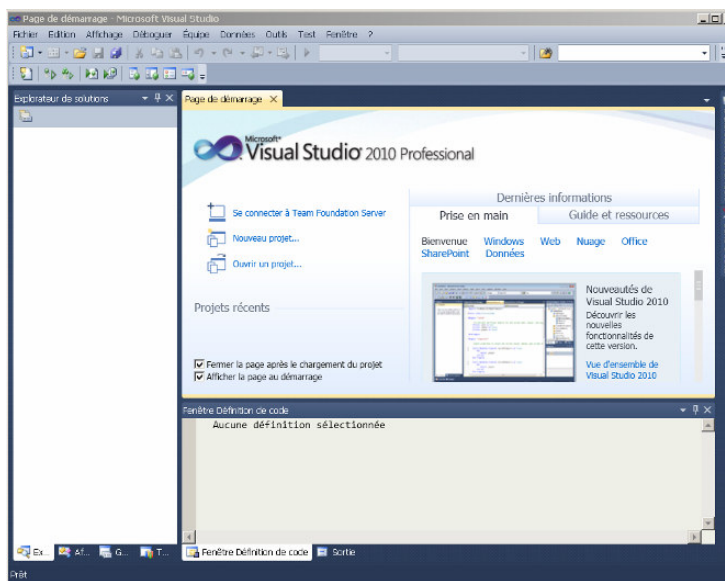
Page de démarrage - Microsoft Visual Studio

Fichier Edition Affichage Déboguer Équipe Données Outils Test Fenêtre ?

Explorateur de solutions

Page de démarrage

Microsoft® Visual Studio® 2010 Professional

Se connecter à Team Foundation Server

Nouveau projet...

Ouvrir un projet...

Projets récents

Fermer la page après le chargement du projet

Afficher la page au démarrage

Dernières informations

Prise en main

Guide et ressources

Bienvenue Windows Web Nuage Office SharePoint Données

Nouveautés de Visual Studio 2010

Découvrir les nouvelles fonctionnalités de cette version.

Vue d'ensemble de Visual Studio 2010

Fenêtre Définition de code

Aucune définition sélectionnée

Ex... Af... G... T...

Fenêtre Définition de code

Sortie

Prêt